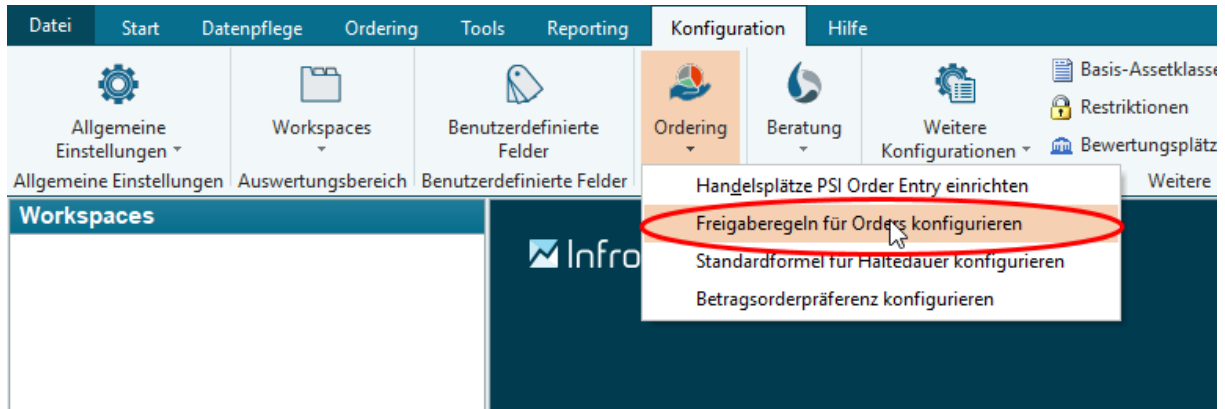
Datei | Start | Datenpflege | Ordering | Tools | Reporting | Konfiguration | Hilfe

Allgemeine Einstellungen
Workspaces
Benutzerdefinierte Felder
Ordering
Beratung
Weitere Konfigurationen
Basis-Assetklasse
Restriktionen
Bewertungsplätz

Allgemeine Einstellungen | Auswertungsbereich | Benutzerdefinierte Felder | Weitere

Handelsplätze PSI Order Entry einrichten
Freigaberegeln für Orders konfigurieren
Standardformel für Haltedauer konfigurieren
Betragsorderpräferenz konfigurieren

Workspaces

Infro